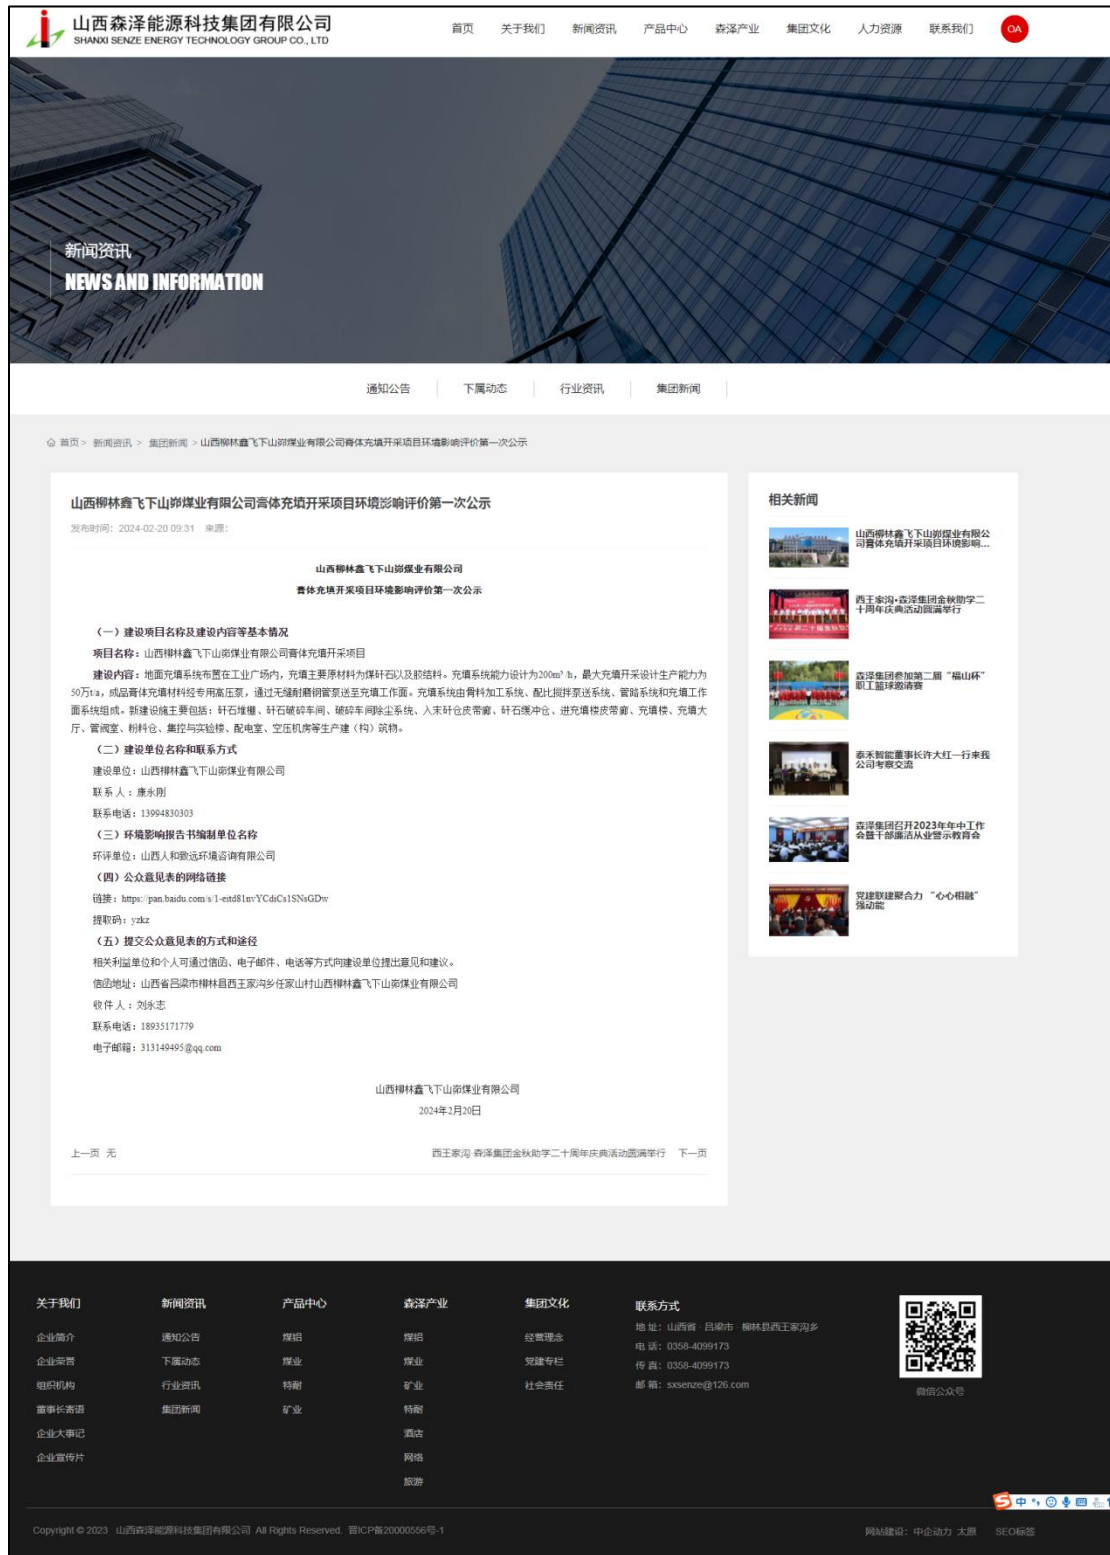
山西森泽能源科技集团有限公司
SHANXI SENZE ENERGY TECHNOLOGY GROUP CO., LTD

首页 关于我们 新闻资讯 产品中心 森泽产业 集团文化 人力资源 联系我们 OA

新闻资讯
NEWS AND INFORMATION

通知公告 下属动态 行业资讯 集团新闻

首页 > 新闻资讯 > 集团新闻 > 山西柳林鑫飞下山岗煤业有限公司膏体充填开采项目环境影响评价第一次公示

山西柳林鑫飞下山岗煤业有限公司膏体充填开采项目环境影响评价第一次公示

发布时间：2024-02-20 09:31 来源:

山西柳林鑫飞下山岗煤业有限公司
膏体充填开采项目环境影响评价第一次公示

（一）建设项目名称及建设内容等基本情况

项目名称：山西柳林鑫飞下山岗煤业有限公司膏体充填开采项目

建设内容：地面充填系统布置在工业广场内，充填主要原材料为煤矸石以及胶结料。充填系统能力设计为200m³/h，最大充填开采设计生产能力为50万t/a，成品膏体充填材料经专用高压泵，通过无缝耐磨钢管泵送至充填工作面。充填系统由骨料加工系统、配比搅拌泵送系统、管路系统和充填工作面系统组成。新建设施主要包括：矸石堆棚、矸石破碎车间、破碎车间除尘系统、入末矸仓皮带廊、矸石缓冲仓、进充填楼皮带廊、充填楼、充填大厅、管阀室、粉料仓、集控与实验楼、配电室、空压机房等生产建（构）筑物。

（二）建设单位名称和联系方式

建设单位：山西柳林鑫飞下山岗煤业有限公司

联系人：康永刚

联系电话：13994830303

（三）环境影响报告书编制单位名称

环评单位：山西人和致远环境咨询有限公司

（四）公众意见表的网络链接

链接：https://pan.baidu.com/s/1-eitd81nvYCdiCs1SNsGDw

提取码：yzkz

（五）提交公众意见表的方式和途径

相关利益单位和个人可通过信函、电子邮件、电话等方式向建设单位提出意见和建议。

信函地址：山西省吕梁市柳林县西王家沟乡任家山村山西柳林鑫飞下山岗煤业有限公司

收件人：刘永志

联系电话：18935171779

电子邮箱：313149495@qq.com

山西柳林鑫飞下山岗煤业有限公司
2024年2月20日

上一页 无
西王家沟 森泽集团金秋助学二十周年庆典活动圆满举行 下一页

相关新闻

山西柳林鑫飞下山岗煤业有限公司膏体充填开采项目环境影响...

西王家沟•森泽集团金秋助学二十周年庆典活动圆满举行

森泽集团参加第二届“福山杯”职工篮球邀请赛

泰禾智能董事长许大红一行来我公司考察交流

森泽集团召开2023年年中工作会暨干部廉洁从业警示教育会

党建联建聚合力 “心心相融”强动能

关于我们
企业简介
企业荣誉
组织机构
董事长寄语
企业大事记
企业宣传片

新闻资讯
通知公告
下属动态
行业资讯
集团新闻

产品中心
煤焦
煤业
特耐
矿业

森泽产业
煤焦
煤业
矿业
特耐
酒店
网络
旅游

集团文化
经营理念
党建专栏
社会责任

联系方式
地 址：山西省 · 吕梁市 · 柳林县西王家沟乡
电 话：0358-4099173
传 真：0358-4099173
邮 箱：sxsenze@126.com

微信公众号

Copyright © 2023 山西森泽能源科技集团有限公司 All Rights Reserved. 晋ICP备20000556号-1
网站建设：中企动力 太原 SEO标签